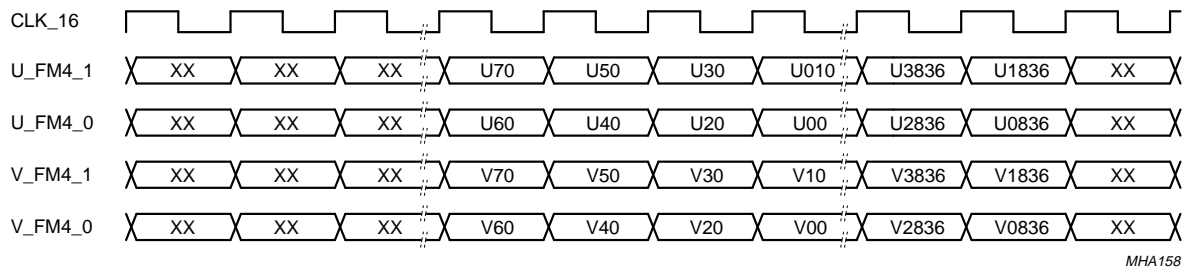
CLK_16

U_FM4_1 XX XX XX U70 U50 U30 U010 U3836 U1836 XX

U_FM4_0 XX XX XX U60 U40 U20 U00 U2836 U0836 XX

V_FM4_1 XX XX XX V70 V50 V30 V10 V3836 V1836 XX

V_FM4_0 XX XX XX V60 V40 V20 V00 V2836 V0836 XX

MHA158